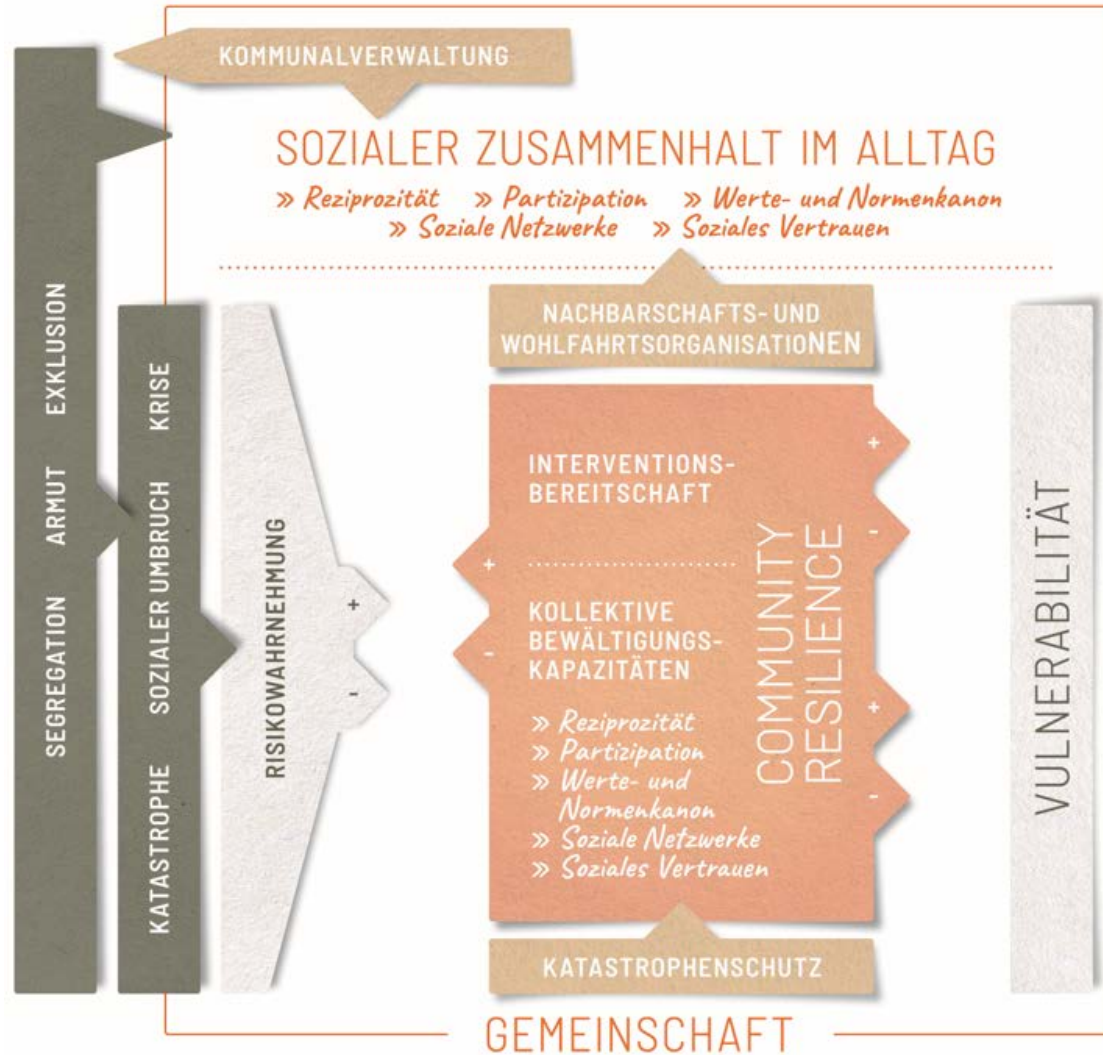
KOMMUNALVERWALTUNG

SOZIALER ZUSAMMENHALT IM ALLTAG

» Reziprozität » Partizipation » Werte- und Normenkanon
» Soziale Netzwerke » Soziales Vertrauen

SEGREGATION ARMUT EXKLUSION

KATASTROPHE SOZIALER UMBRUCH KRISE

RISIKOWAHRNEHMUNG

+

-

NACHBARSCHAFTS- UND WOHLFAHRTSORGANISATIONEN

INTERVENTIONSBEREITSCHAFT

+

-

KOLLEKTIVE BEWÄLTIGUNGSKAPAZITÄTEN

» Reziprozität
» Partizipation
» Werte- und Normenkanon
» Soziale Netzwerke
» Soziales Vertrauen

COMMUNITY RESILIENCE

+

-

+

-

VULNERABILITÄT

KATASTROPHENSCHUTZ

GEMEINSCHAFT